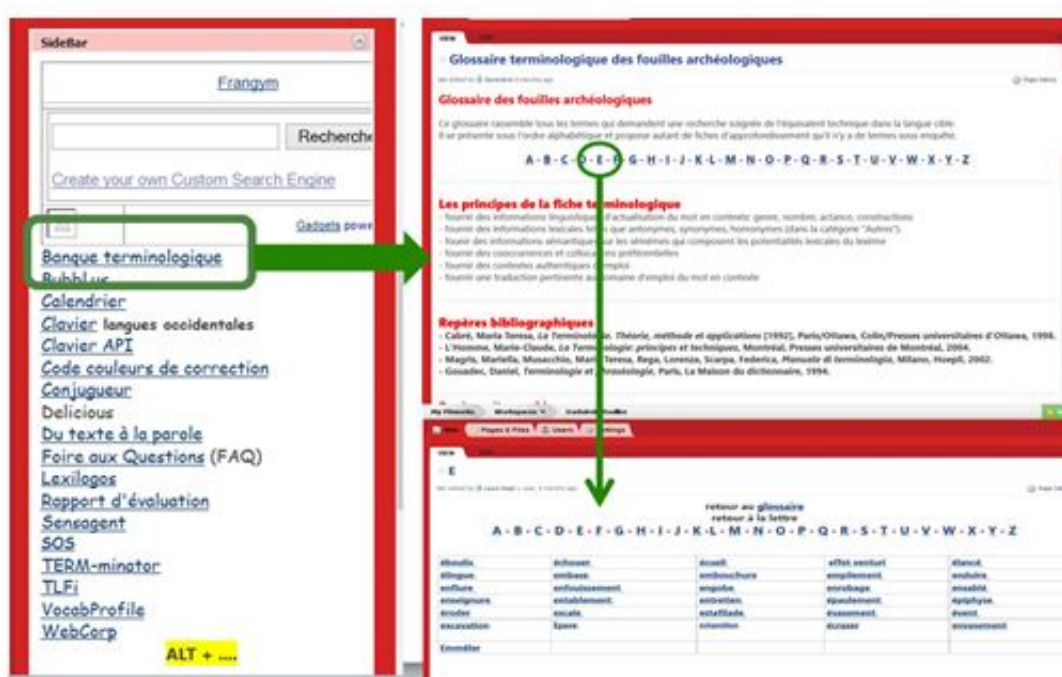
SideBar

Frangym

Recherche

Create your own Custom Search Engine

Gadgets powe

Banque terminologique
BubbLus
Calendrier
Clavier langues occidentales
Clavier API
Code couleurs de correction
Conjugueur
Delicious
Du texte à la parole
Foire aux Questions (FAQ)
Lexilogos
Rapport d'évaluation
Sensagent
SOS
TERM-minator
TLFi
VocabProfile
WebCorp
ALT + ....

view

Glossaire terminologique des fouilles archéologiques

Glossaire des fouilles archéologiques

Ce glossaire rassemble tous les termes qui demandent une recherche soignée de l'équivalent technique dans la langue cible. Il se présente sous l'ordre alphabétique et propose autant de fiches d'approfondissement qu'il n'y a de termes sous enquête.

A - B - C - D - E - F - G - H - I - J - K - L - M - N - O - P - Q - R - S - T - U - V - W - X - Y - Z

Les principes de la fiche terminologique

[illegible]

Repères bibliographiques
- Cabré, Maria Teresa, La Terminologie. Théorie, méthode et applications (1992), Paris/Ottawa, Colin/Presses universitaires d'Ottawa, 1998.
- L'Homme, Marie-Claude, La Terminologie: principes et techniques, Montréal, Presses universitaires de Montréal, 2004.
- Magris, Marella, Musacchio, Maria Teresa, Rega, Lorenza, Scarpa, Federica, Manuale di terminologia, Milano, Hoepli, 2002.
- Gouadec, Daniel, Terminologie et phraséologie, Paris, La Maison du dictionnaire, 1994.

My Wikis Workspaces

view

E

retour au glossaire
retour à la lettre
A - B - C - D - E - F - G - H - I - J - K - L - M - N - O - P - Q - R - S - T - U - V - W - X - Y - Z

| ébouлis | échouer | écueil | effet venturi | élancé |
|---|---|---|---|---|
| élingue | embase | embouchure | empilement | enduire |
| enflure | enfouissement | engobe | enrobage | ensablé |
| enseignure | entablement | entretien | épaulement | épiphyse |
| éroder | escale | estafilade | évasement | évent |
| excavation | Epave | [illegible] | écraser | envasement |
| Emmêler | | | | |